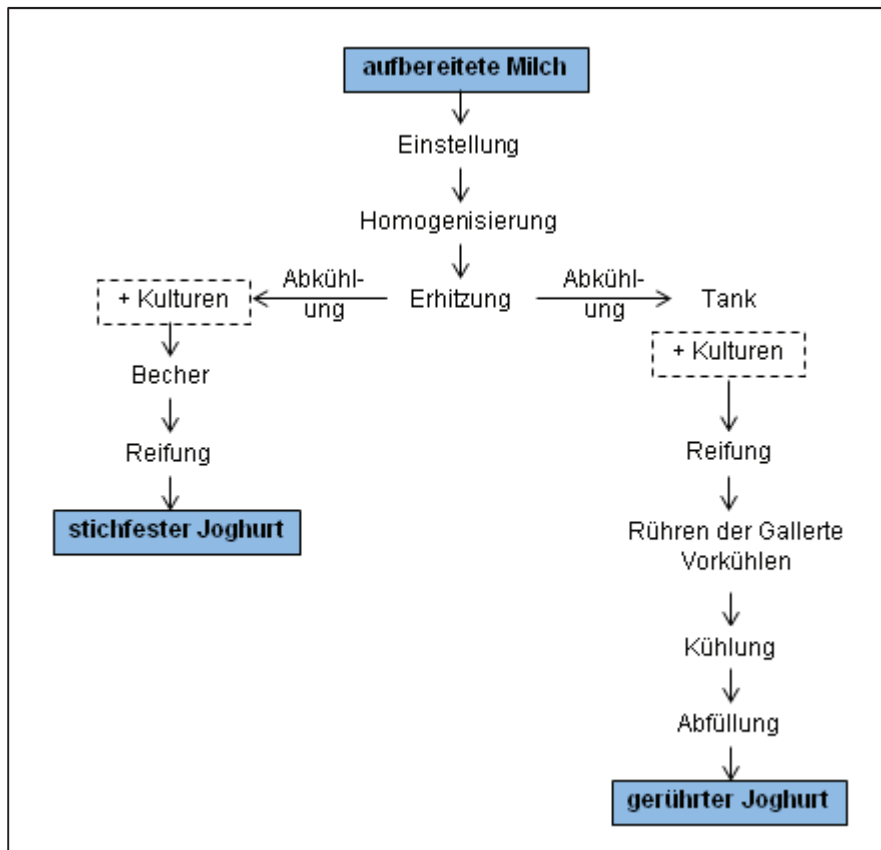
aufbereitete Milch

Einstellung

Homogenisierung

Erhitzung

Abkühlung

+ Kulturen

Becher

Reifung

stichfester Joghurt

Abkühlung

Tank

+ Kulturen

Reifung

Rühren der Gallerte
Vorkühlen

Kühlung

Abfüllung

gerührter Joghurt